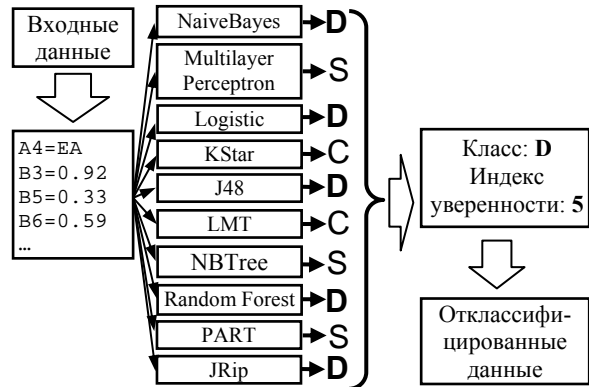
Входные данные

A4=EA
B3=0.92
B5=0.33
B6=0.59
…

NaiveBayes D
Multilayer Perceptron S
Logistic D
KStar C
J48 D
LMT C
NBTree S
Random Forest D
PART S
JRip D

Класс: **D**
Индекс уверенности: **5**

Отклассифицированные данные